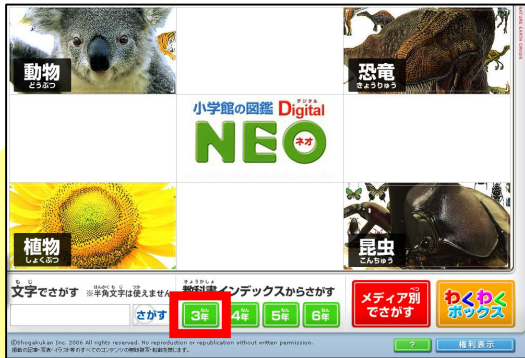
動物 どうぶつ

恐竜 きょうりゅう

小学館の図鑑 Digital デジタル
NEO ネオ

植物 しょくぶつ

昆虫 こんちゅう

文字でさがす ※半角文字は使えません
さがす

教科書インデックスからさがす
3年 4年 5年 6年

メディア別でさがす

わくわくボックス

©Shogakukan Inc. 2006 All rights reserved. No reproduction or republication without written permission.
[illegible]

?

権利表示

NATURE EARTH GROUP